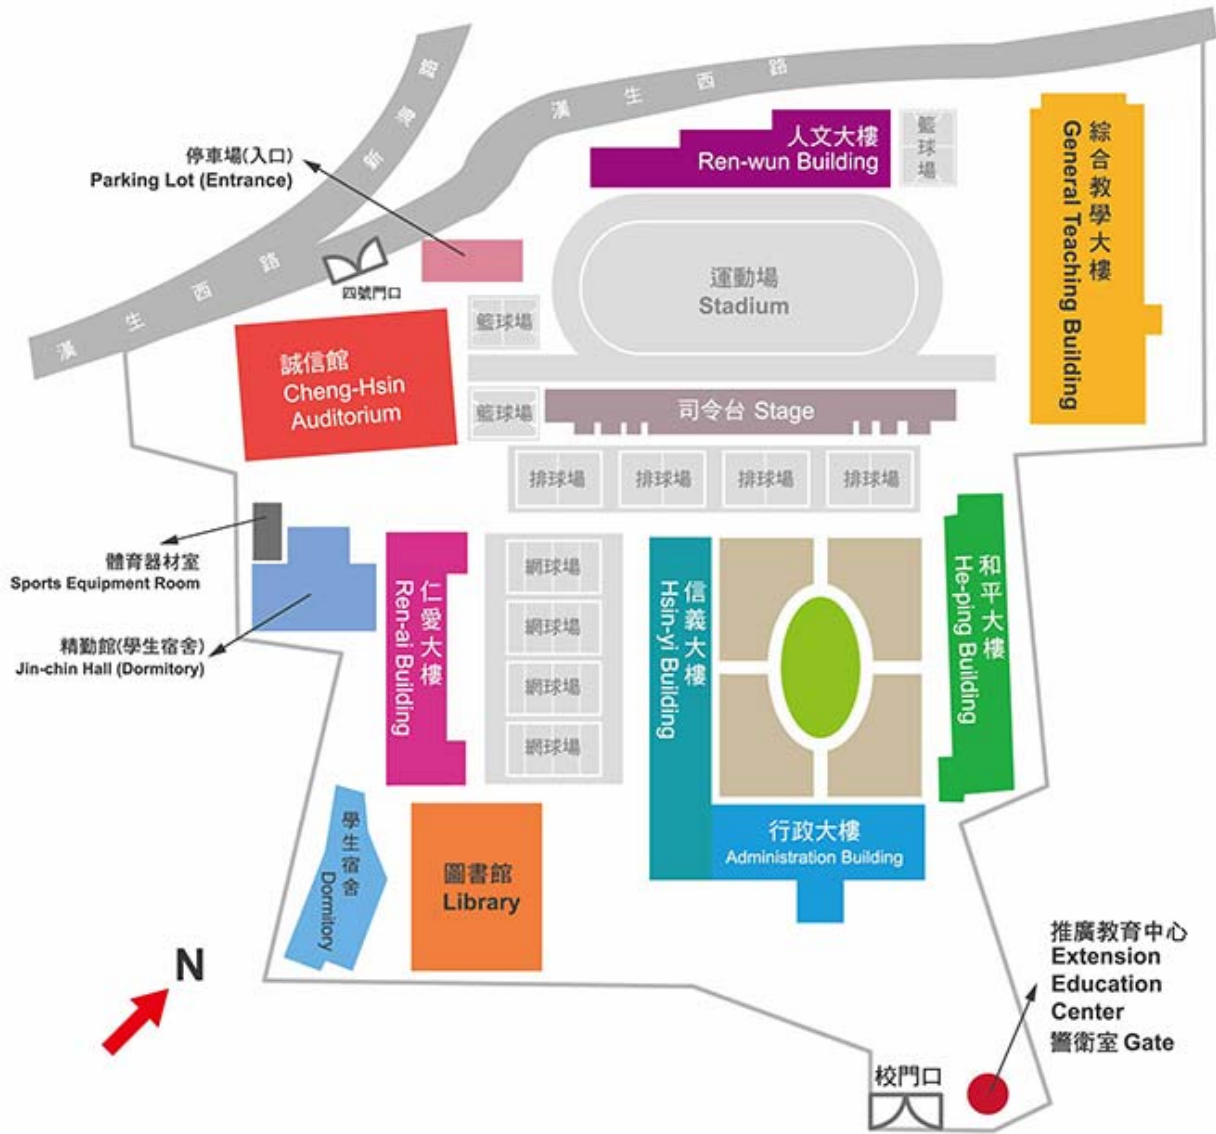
漢生西路

新興路

漢生西路

停車場(入口)
Parking Lot (Entrance)

四號門口

人文大樓
Ren-wun Building

籃球場

綜合教學大樓
General Teaching Building

運動場
Stadium

籃球場

誠信館
Cheng-Hsin Auditorium

籃球場

司令台 Stage

排球場

排球場

排球場

排球場

體育器材室
Sports Equipment Room

精勤館(學生宿舍)
Jin-chin Hall (Dormitory)

仁愛大樓
Ren-ai Building

網球場

網球場

網球場

網球場

信義大樓
Hsin-yi Building

和平大樓
He-ping Building

行政大樓
Administration Building

學生宿舍
Dormitory

圖書館
Library

N

推廣教育中心
Extension Education Center
警衛室 Gate

校門口